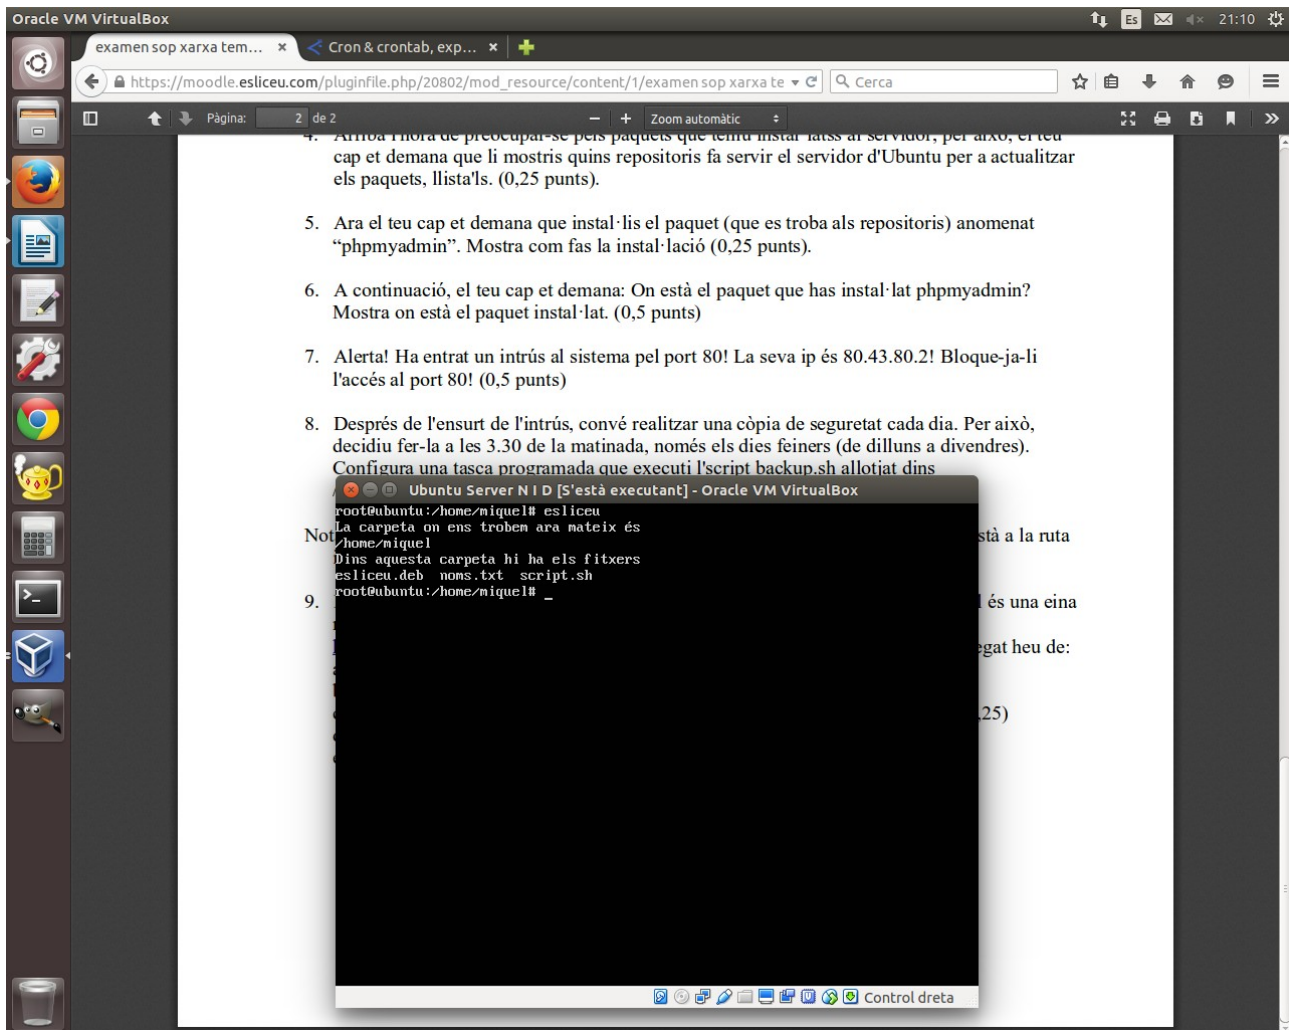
Oracle VM VirtualBox

Es 21:10

examen sop xarxa tem... ×

Cron & crontab, exp... ×

https://moodle.esliceu.com/pluginfile.php/20802/mod_resource/content/1/examen sop xarxa te

Cerca

Pàgina: 2 de 2

Zoom automàtic

4. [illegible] cap et demana que li mostris quins repositoris fa servir el servidor d'Ubuntu per a actualitzar els paquets, llista'ls. (0,25 punts).

5. Ara el teu cap et demana que instal·lis el paquet (que es troba als repositoris) anomenat "phpmyadmin". Mostra com fas la instal·lació (0,25 punts).

6. A continuació, el teu cap et demana: On està el paquet que has instal·lat phpmyadmin? Mostra on està el paquet instal·lat. (0,5 punts)

7. Alerta! Ha entrat un intrús al sistema pel port 80! La seva ip és 80.43.80.2! Bloque-ja-li l'accés al port 80! (0,5 punts)

8. Després de l'ensurt de l'intrús, convé realitzar una còpia de seguretat cada dia. Per això, decidiu fer-la a les 3.30 de la matinada, només els dies feiners (de dilluns a divendres). Configura una tasca programada que executi l'script backup.sh allotjat dins

Not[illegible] stà a la ruta

9. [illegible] és una eina

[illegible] egat heu de:

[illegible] 25)

Ubuntu Server N I D [S'està executant] - Oracle VM VirtualBox

root@ubuntu:/home/miquel# esliceu
La carpeta on ens trobem ara mateix és
/home/miquel
Dins aquesta carpeta hi ha els fitxers
esliceu.deb noms.txt script.sh
root@ubuntu:/home/miquel# _

Control dreta